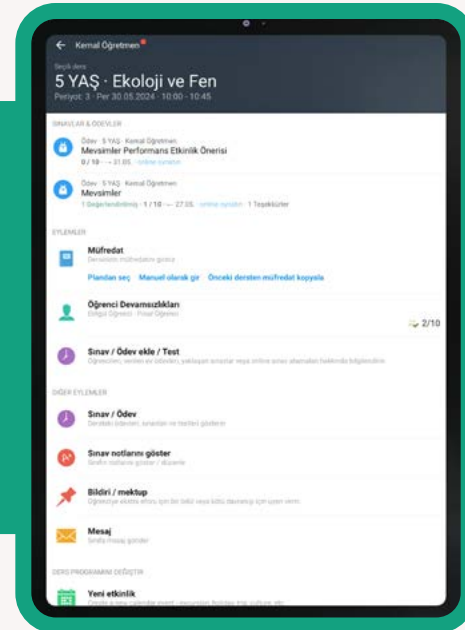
Kemal Öğretmen

Seçili ders
5 YAŞ · Ekoloji ve Fen
Periyot: 3 · Per 30.05.2024 · 10:00 - 10:45

SINAVLAR & ÖDEVLER

Ödev · 5 YAŞ · Kemal Öğretmen
Mevsimler Performans Etkinlik Önerisi
0 / 10 · — 31.05. · online öğretim

Ödev · 5 YAŞ · Kemal Öğretmen
Mevsimler
1 Değerlendirilmiş · 1 / 10 · — 27.05. · online öğretim · 1 Teşekkürler

EYLEMLER

Müfredat
Dersliktin müfredatını girin
Plandan seç Manuel olarak gir Önceki dersten müfredat kopyala

Öğrenci Devamsızlıkları
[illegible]
2/10

Sınav / Ödev ekle / Test
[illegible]

DİĞER EYLEMLER

Sınav / Ödev
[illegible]

Sınav notlarını göster
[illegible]

Bildiri / mektup
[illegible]

Mesaj
Sınıfa mesaj gönder

DERS PROGRAMINI DEĞİŞTİR

Yeni etkinlik
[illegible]